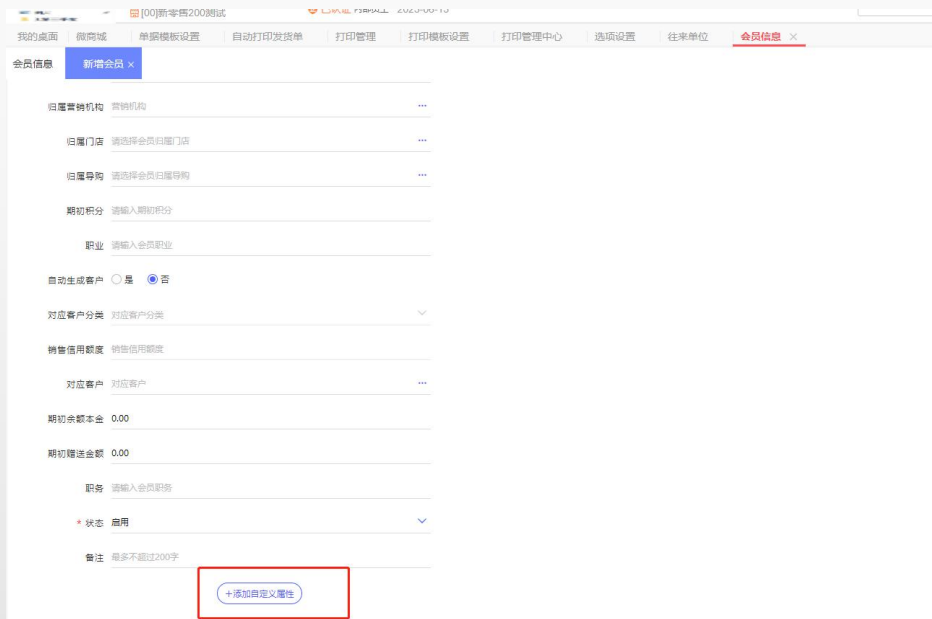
[00]新零售200测试 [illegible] 2025-06-13

我的桌面 微商城 单据模板设置 自动打印发货单 打印管理 打印模板设置 打印管理中心 选项设置 往来单位 会员信息 ×

会员信息 新增会员 ×

归属营销机构 营销机构 ···

归属门店 请选择会员归属门店 ···

归属导购 请选择会员归属导购 ···

期初积分 请输入期初积分

职业 请输入会员职业

自动生成客户 是 否

对应客户分类 对应客户分类

销售信用额度 销售信用额度

对应客户 对应客户 ···

期初余额本金 0.00

期初赠送金额 0.00

职务 请输入会员职务

* 状态 启用

备注 最多不超过200字

+添加自定义属性